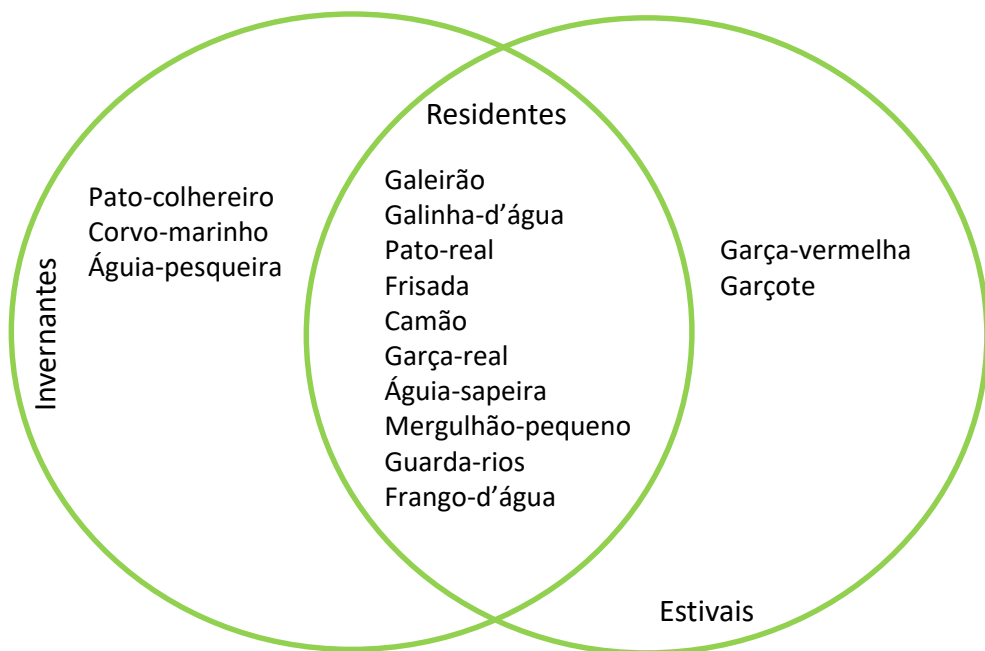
Invernantes

Pato-colhereiro
Corvo-marinho
Águia-pesqueira

Residentes

Galeirão
Galinha-d'água
Pato-real
Frisada
Camão
Garça-real
Águia-sapeira
Mergulhão-pequeno
Guarda-rios
Frango-d'água

Garça-vermelha
Garçote

Estivais